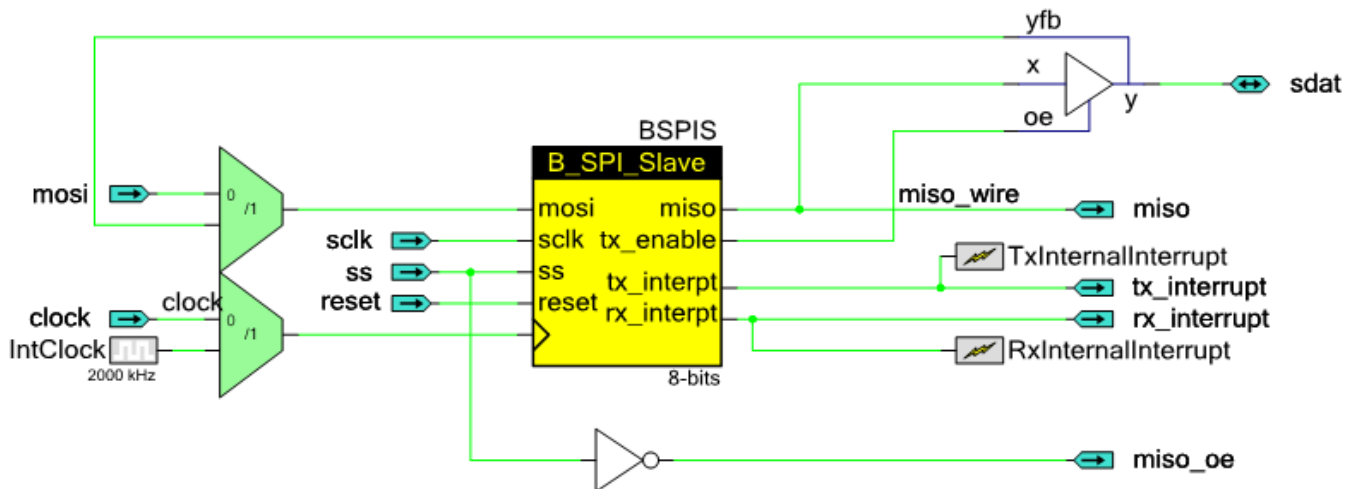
yfb
x
y
sdat
oe
BSPIS
B_SPI_Slave
mosi
0
/1
mosi
miso
miso_wire
miso
sclk
sclk
tx_enable
ss
ss
TxInternalInterrupt
tx_interpt
tx_interrupt
reset
reset
clock
clock
0
/1
rx_interpt
rx_interrupt
IntClock
2000 kHz
RxInternalInterrupt
8-bits
miso_oe